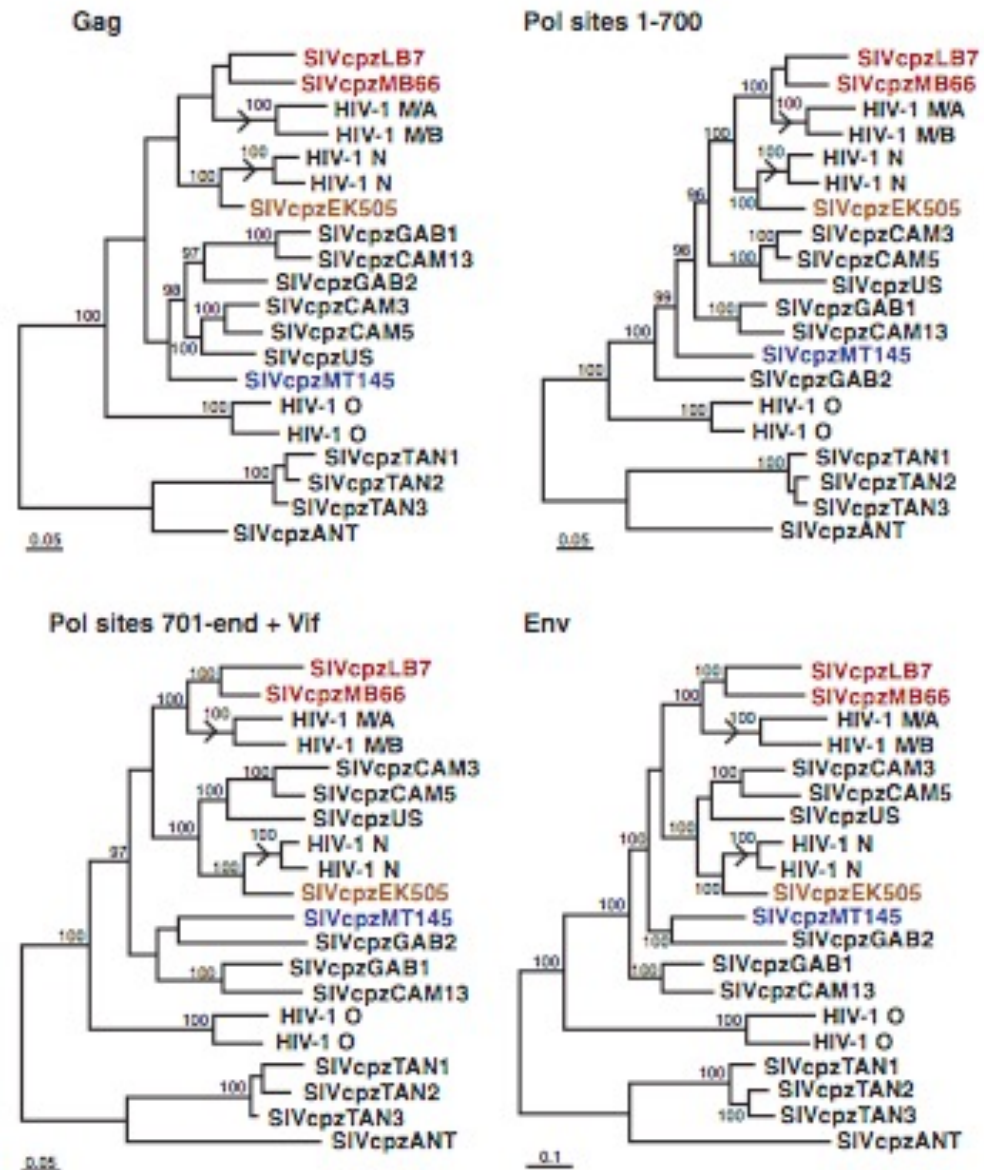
Gag

SIVcpzLB7
SIVcpzMB66
100
HIV-1 M/A
HIV-1 M/B
100
100
HIV-1 N
HIV-1 N
SIVcpzEK505
100
SIVcpzGAB1
97
SIVcpzCAM13
SIVcpzGAB2
98
100
SIVcpzCAM3
SIVcpzCAM5
100
SIVcpzUS
SIVcpzMT145
100
HIV-1 O
HIV-1 O
100
SIVcpzTAN1
SIVcpzTAN2
SIVcpzTAN3
SIVcpzANT
0.05

Pol sites 1-700

SIVcpzLB7
SIVcpzMB66
100
100
HIV-1 M/A
HIV-1 M/B
100
100
HIV-1 N
HIV-1 N
100
SIVcpzEK505
96
100
SIVcpzCAM3
SIVcpzCAM5
SIVcpzUS
98
100
SIVcpzGAB1
SIVcpzCAM13
99
SIVcpzMT145
100
SIVcpzGAB2
100
HIV-1 O
HIV-1 O
100
SIVcpzTAN1
SIVcpzTAN2
SIVcpzTAN3
SIVcpzANT
0.05

Pol sites 701-end + Vif

100
SIVcpzLB7
SIVcpzMB66
100
100
HIV-1 M/A
HIV-1 M/B
100
SIVcpzCAM3
SIVcpzCAM5
SIVcpzUS
100
100
HIV-1 N
HIV-1 N
100
SIVcpzEK505
97
SIVcpzMT145
100
SIVcpzGAB2
100
SIVcpzGAB1
SIVcpzCAM13
100
HIV-1 O
HIV-1 O
100
SIVcpzTAN1
SIVcpzTAN2
SIVcpzTAN3
SIVcpzANT
0.05

Env

100
SIVcpzLB7
SIVcpzMB66
100
100
HIV-1 M/A
HIV-1 M/B
100
SIVcpzCAM3
SIVcpzCAM5
100
SIVcpzUS
100
100
HIV-1 N
HIV-1 N
100
SIVcpzEK505
100
SIVcpzMT145
100
SIVcpzGAB2
100
100
SIVcpzGAB1
SIVcpzCAM13
HIV-1 O
HIV-1 O
100
SIVcpzTAN1
SIVcpzTAN2
100
SIVcpzTAN3
SIVcpzANT
0.1